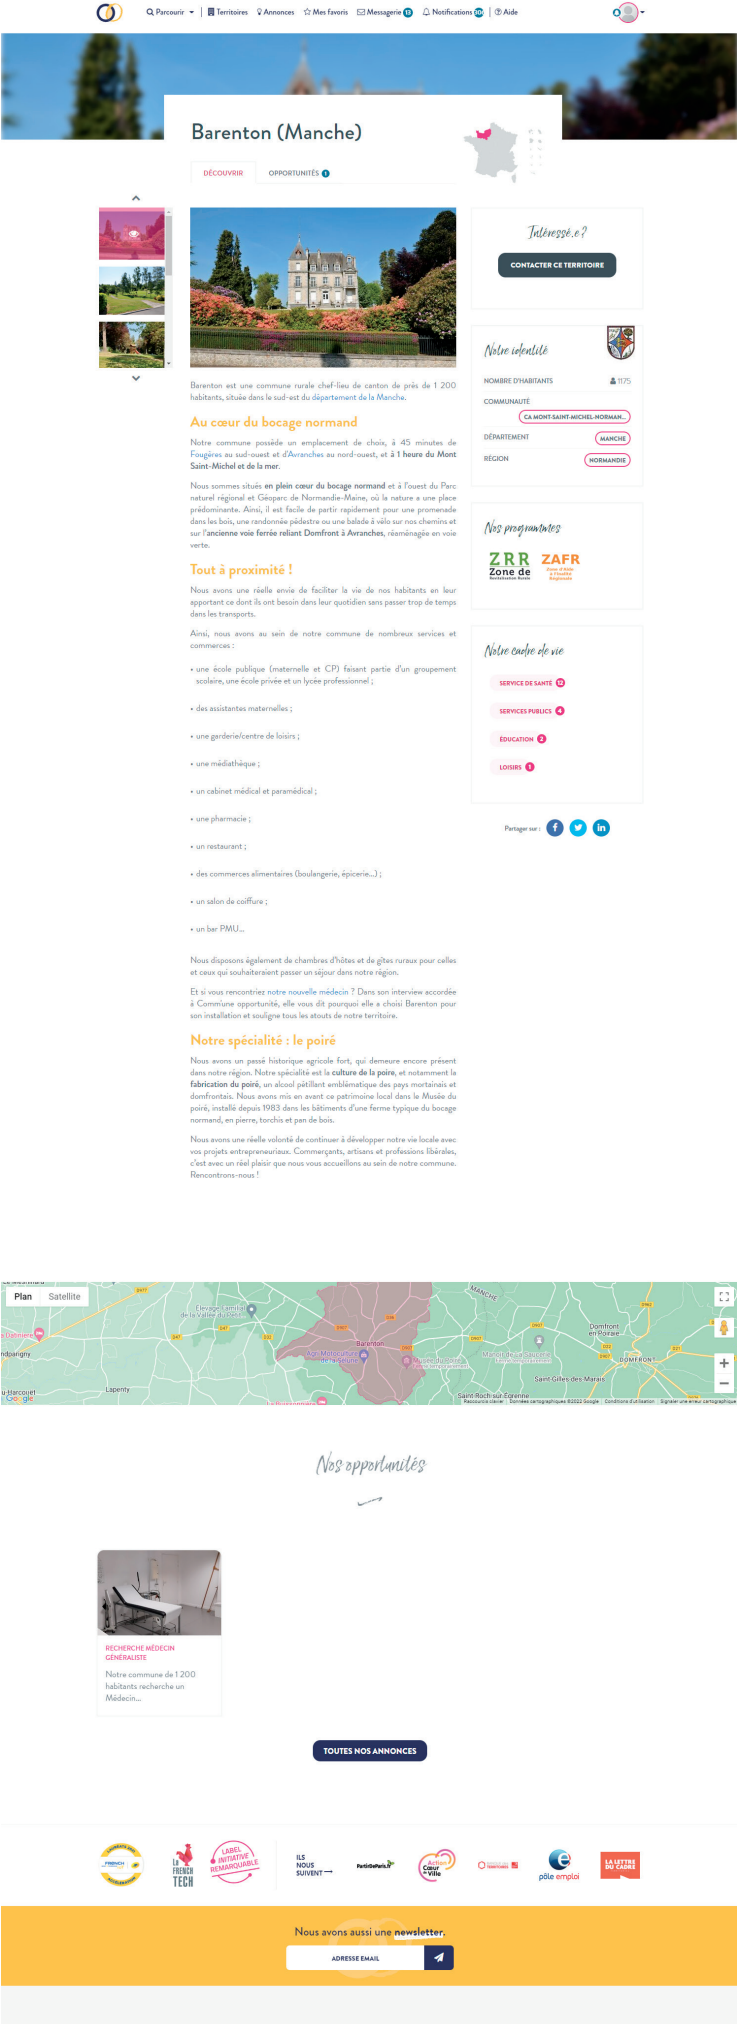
Parcourir | Territoires Annonces Mes favoris Messagerie 13 Notifications 30 | Aide

Barenton (Manche)

DÉCOUVRIR OPPORTUNITÉS 1

Barenton est une commune rurale chef-lieu de canton de près de 1 200 habitants, située dans le sud-est du département de la Manche.

Au cœur du bocage normand

Notre commune possède un emplacement de choix, à 45 minutes de Fougères au sud-ouest et d'Avranches au nord-ouest, et à 1 heure du Mont Saint-Michel et de la mer.

Nous sommes situés en plein cœur du bocage normand et à l'ouest du Parc naturel régional et Géoparc de Normandie-Maine, où la nature a une place prédominante. Ainsi, il est facile de partir rapidement pour une promenade dans les bois, une randonnée pédestre ou une balade à vélo sur nos chemins et sur l'ancienne voie ferrée reliant Domfront à Avranches, réaménagée en voie verte.

Tout à proximité !

Nous avons une réelle envie de faciliter la vie de nos habitants en leur apportant ce dont ils ont besoin dans leur quotidien sans passer trop de temps dans les transports.

Ainsi, nous avons au sein de notre commune de nombreux services et commerces :

• une école publique (maternelle et CP) faisant partie d'un groupement scolaire, une école privée et un lycée professionnel ;

• des assistantes maternelles ;

• une garderie/centre de loisirs ;

• une médiathèque ;

• un cabinet médical et paramédical ;

• une pharmacie ;

• un restaurant ;

• des commerces alimentaires (boulangerie, épicerie...) ;

• un salon de coiffure ;

• un bar PMU...

Nous disposons également de chambres d'hôtes et de gîtes ruraux pour celles et ceux qui souhaiteraient passer un séjour dans notre région.

Et si vous rencontriez notre nouvelle médecin ? Dans son interview accordée à Commune opportunité, elle vous dit pourquoi elle a choisi Barenton pour son installation et souligne tous les atouts de notre territoire.

Notre spécialité : le poiré

Nous avons un passé historique agricole fort, qui demeure encore présent dans notre région. Notre spécialité est la culture de la poire, et notamment la fabrication du poiré, un alcool pétillant emblématique des pays mortainais et domfrontais. Nous avons mis en avant ce patrimoine local dans le Musée du poiré, installé depuis 1983 dans les bâtiments d'une ferme typique du bocage normand, en pierre, torchis et pan de bois.

Nous avons une réelle volonté de continuer à développer notre vie locale avec vos projets entrepreneuriaux. Commerçants, artisans et professions libérales, c'est avec un réel plaisir que nous vous accueillons au sein de notre commune. Rencontrons-nous !

Intéressé.e ?

CONTACTER CE TERRITOIRE

Notre identité

NOMBRE D'HABITANTS 1175

COMMUNAUTÉ CA MONT-SAINT-MICHEL-NORMAN...

DÉPARTEMENT MANCHE

RÉGION NORMANDIE

Nos programmes

ZRR Zone de Revitalisation Rurale
ZAFR Zone d'Aide à Finalité Régionale

Notre cadre de vie

SERVICE DE SANTÉ 12

SERVICES PUBLICS 4

ÉDUCATION 2

LOISIRS 1

Partager sur :

Plan Satellite
Elevage Lamiral de la Vallée du Pré
Barenton
Agri Moto Culture de la Sélune
Musée du Poiré
Manche
Domfront en Poiraie
DOMFRONT
Saint-Gilles-des-Marais
Saint-Roch-sur-Égrenne
Lapenty
Google
Raccourcis clavier Données cartographiques ©2022 Google Conditions d'utilisation Signaler une erreur cartographique

Nos opportunités

RECHERCHE MÉDECIN GÉNÉRALISTE
Notre commune de 1 200 habitants recherche un Médecin...

TOUTES NOS ANNONCES

LA FRENCH TECH
LABEL INITIATIVE REMARQUABLE
ILS NOUS SUIVENT
Action Cœur de Ville
pôle emploi
LA LETTRE DU CADRE

Nous avons aussi une newsletter.

ADRESSE EMAIL